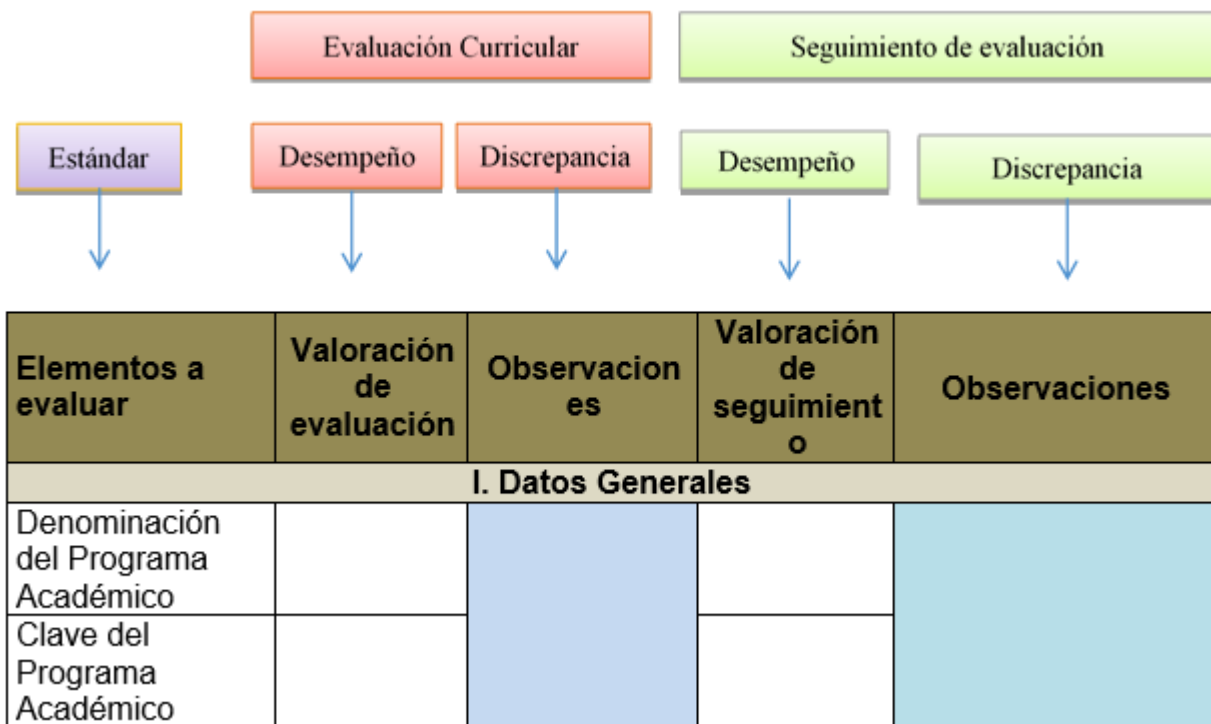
Evaluación Curricular

Seguimiento de evaluación

Estándar

Desempeño

Discrepancia

Desempeño

Discrepancia

| Elementos a evaluar | Valoración de evaluación | Observaciones | Valoración de seguimiento | Observaciones |
|---|---|---|---|---|
| I. Datos Generales | | | | |
| Denominación del Programa Académico | | | | |
| Clave del Programa Académico | | | | |